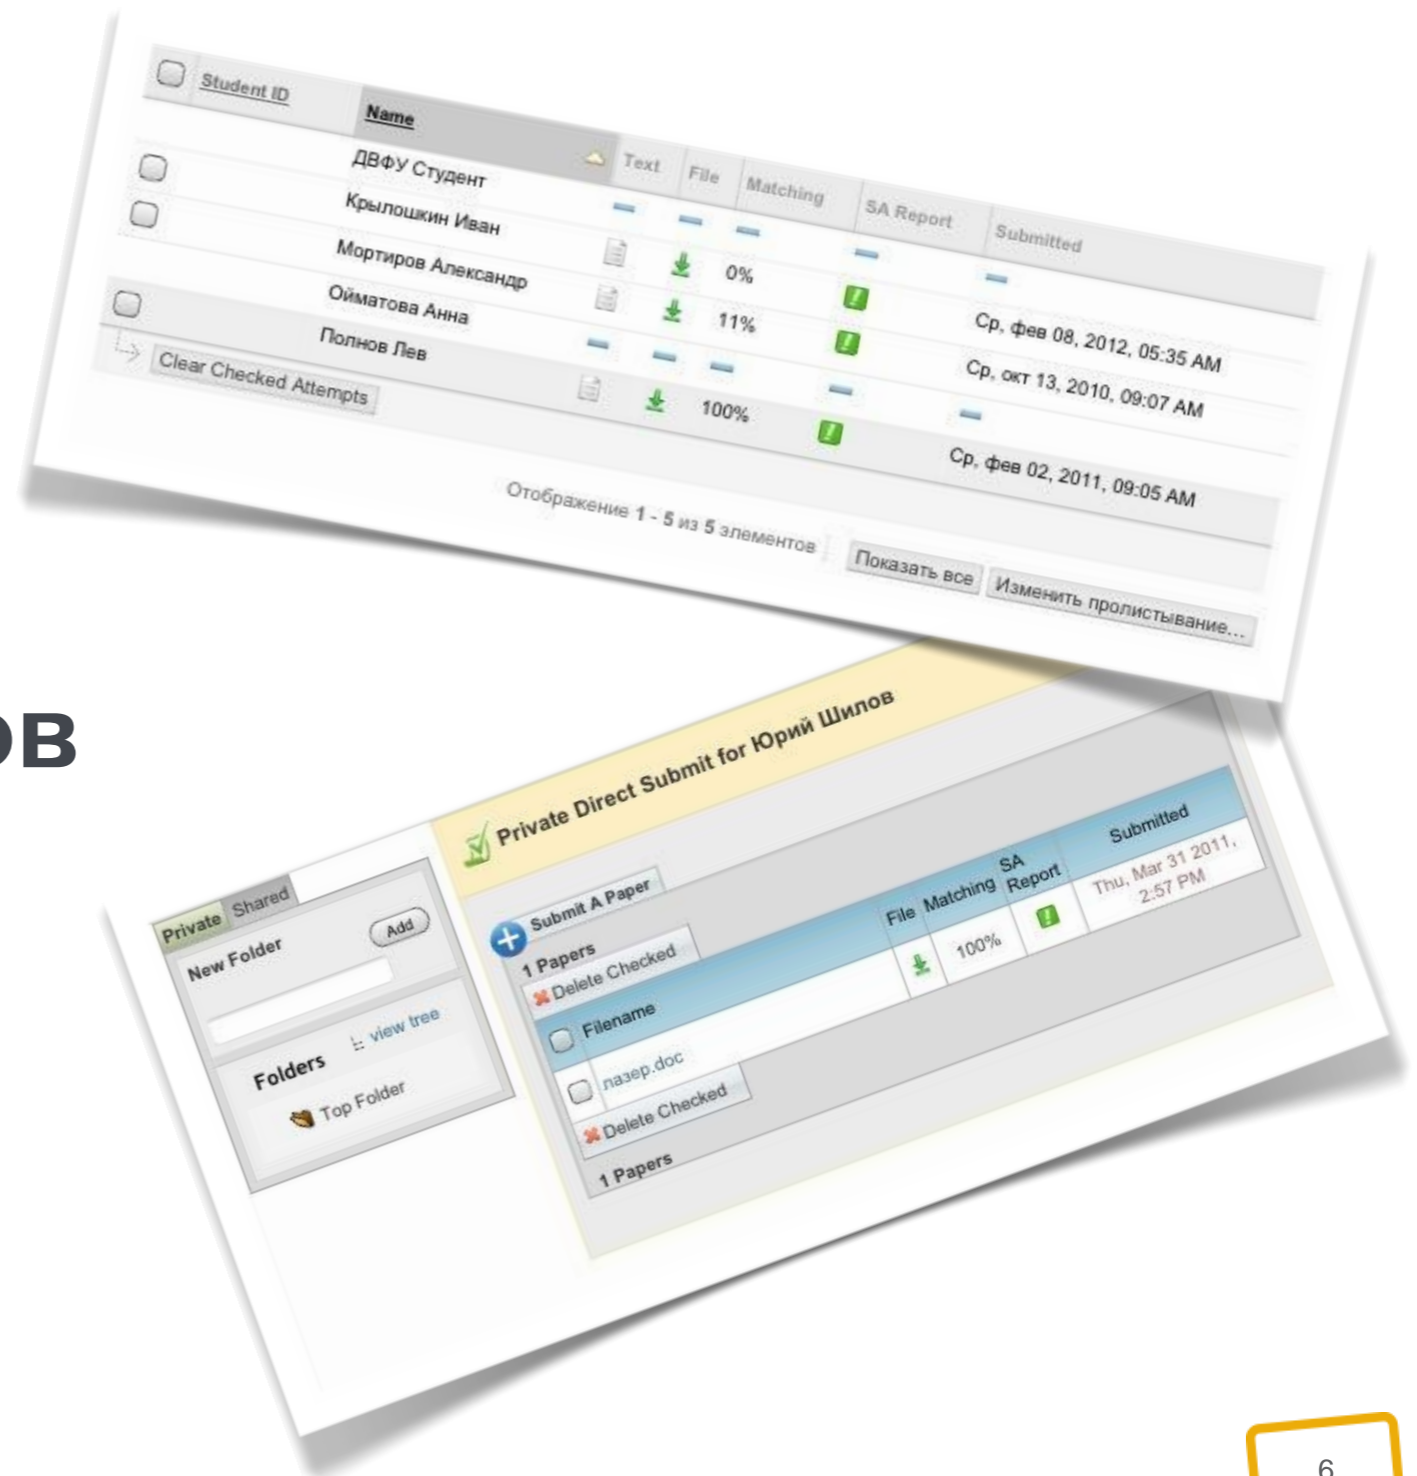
| Student ID | Name | Text | File | Matching | SA Report | Submitted |
|---|---|---|---|---|---|---|
| | ДВФУ Студент | — | — | — | — | — |
| | Крылошкин Иван | | | 0% | | Ср, фев 08, 2012, 05:35 AM |
| | Мортиров Александр | | | 11% | | Ср, окт 13, 2010, 09:07 AM |
| | Ойматова Анна | — | — | — | — | — |
| | Полнов Лев | | | 100% | | Ср, фев 02, 2011, 09:05 AM |

Clear Checked Attempts

Отображение 1 - 5 из 5 элементов Показать все Изменить пролистывание...

ов

Private Shared
New Folder Add
Folders view tree
Top Folder

Private Direct Submit for Юрий Шилов

Submit A Paper
1 Papers
Delete Checked

| Filename | File | Matching | SA Report | Submitted |
|---|---|---|---|---|
| лазер.doc | | 100% | | Thu, Mar 31 2011, 2:57 PM |

Delete Checked
1 Papers

6